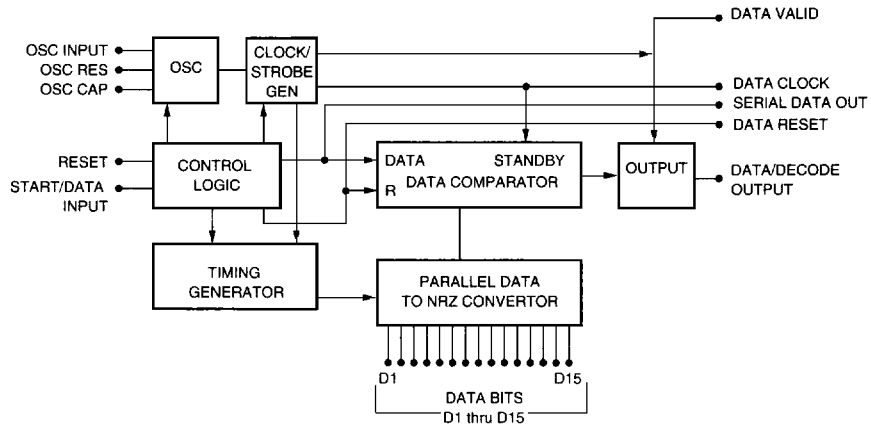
OSC INPUT
OSC RES
OSC CAP
OSC
CLOCK/ STROBE GEN
DATA VALID
DATA CLOCK
SERIAL DATA OUT
DATA RESET
RESET
START/DATA INPUT
CONTROL LOGIC
DATA
STANDBY
R
DATA COMPARATOR
OUTPUT
DATA/DECODE OUTPUT
TIMING GENERATOR
PARALLEL DATA TO NRZ CONVERTOR
D1
D15
DATA BITS
D1 thru D15